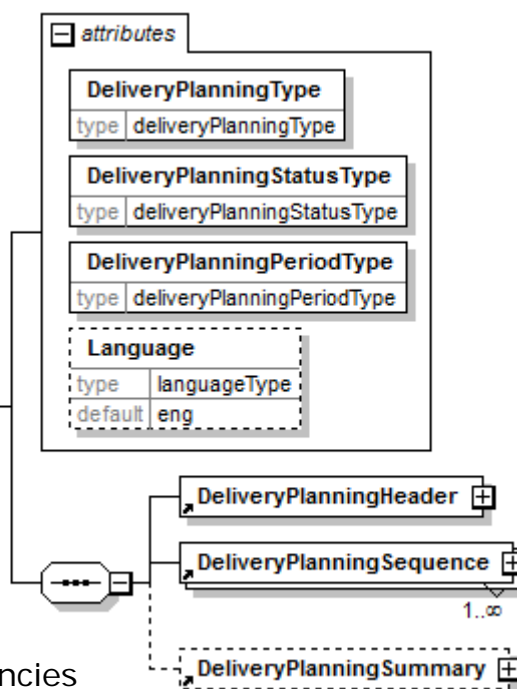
attributes

DeliveryPlanningType
type deliveryPlanningType

DeliveryPlanningStatusType
type deliveryPlanningStatusType

DeliveryPlanningPeriodType
type deliveryPlanningPeriodType

Language
type languageType
default eng

DeliveryPlanningHeader

DeliveryPlanningSequence
1..∞

DeliveryPlanningSummary

ncies